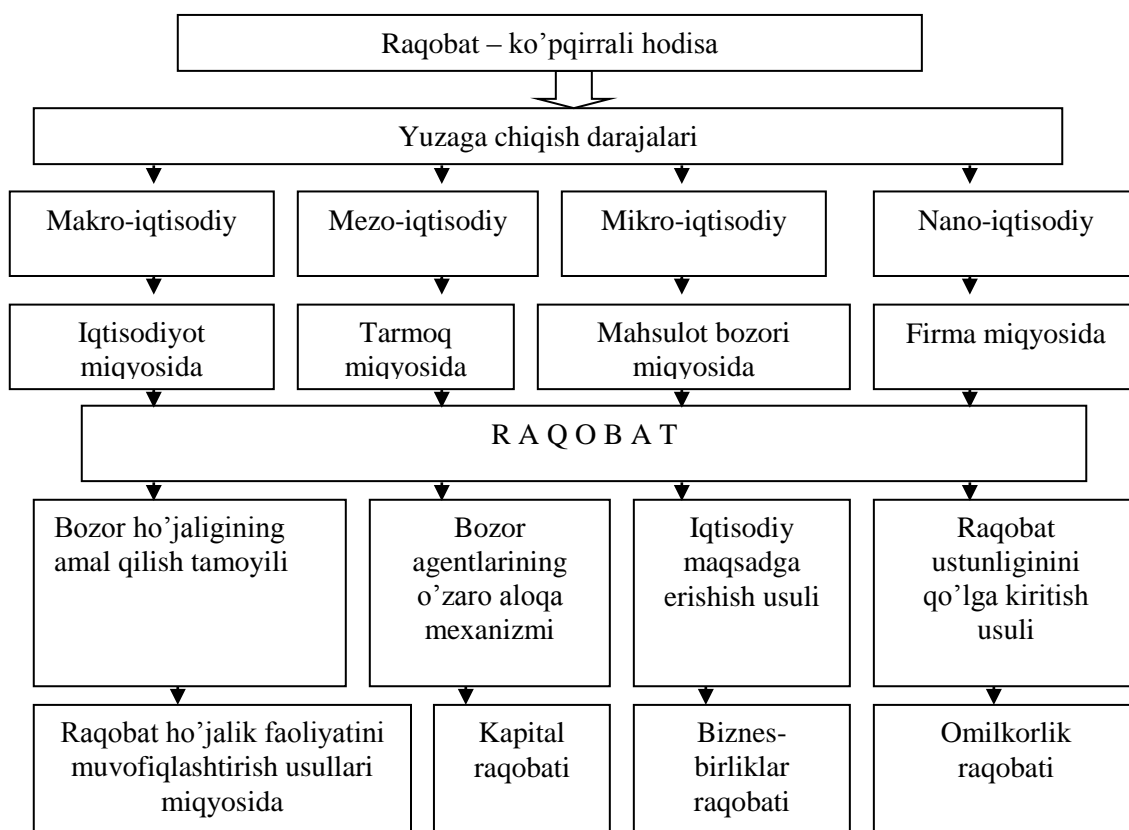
Raqobat – ko’pqirrali hodisa

Yuzaga chiqish darajalari

Makro-iqtisodiy

Mezo-iqtisodiy

Mikro-iqtisodiy

Nano-iqtisodiy

Iqtisodiyot miqyosida

Tarmoq miqyosida

Mahsulot bozori miqyosida

Firma miqyosida

R A Q O B A T

Bozor ho’jaligining amal qilish tamoyili

Bozor agentlarining o’zaro aloqa mexanizmi

Iqtisodiy maqsadga erishish usuli

Raqobat ustunliginini qo’lga kiritish usuli

Raqobat ho’jalik faoliyatini muvofiqlashtirish usullari miqyosida

Kapital raqobati

Biznes-birliklar raqobati

Omilkorlik raqobati